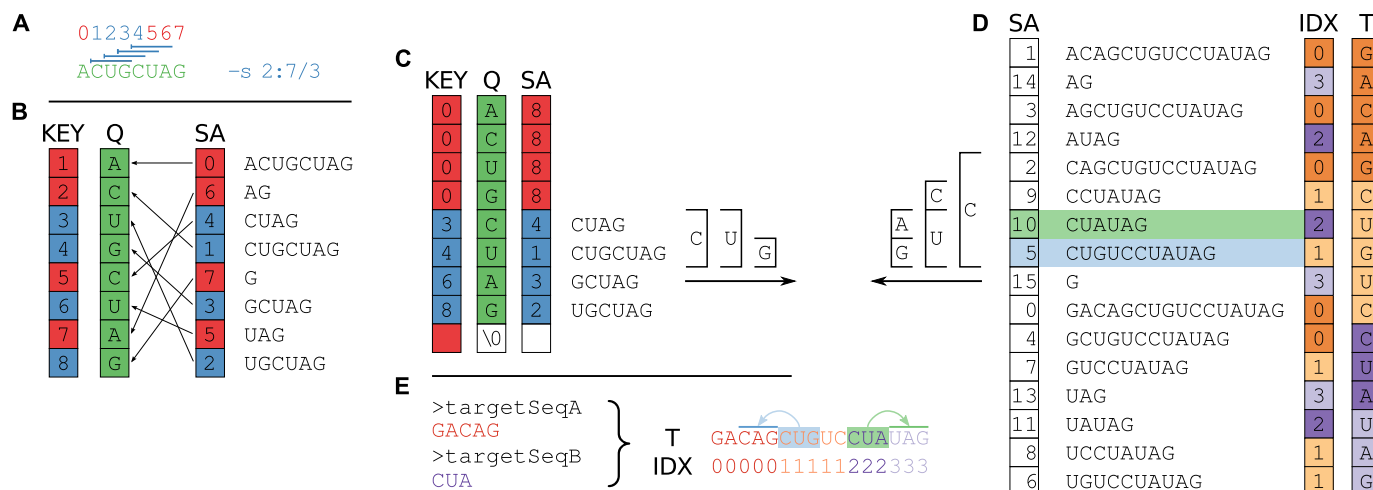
A

01234567

ACUGCUAG -s 2:7/3

B

| KEY | Q | SA | |
|---|---|---|---|
| 1 | A | 0 | ACUGCUAG |
| 2 | C | 6 | AG |
| 3 | U | 4 | CUAG |
| 4 | G | 1 | CUGCUAG |
| 5 | C | 7 | G |
| 6 | U | 3 | GCUAG |
| 7 | A | 5 | UAG |
| 8 | G | 2 | UGCUAG |

C

| KEY | Q | SA | |
|---|---|---|---|
| 0 | A | 8 | |
| 0 | C | 8 | |
| 0 | U | 8 | |
| 0 | G | 8 | |
| 3 | C | 4 | CUAG |
| 4 | U | 1 | CUGCUAG |
| 6 | A | 3 | GCUAG |
| 8 | G | 2 | UGCUAG |
| | \0 | | |

C U G

A G C U C

D

| SA | | IDX | T |
|---|---|---|---|
| 1 | ACAGCUGUCCUAUAG | 0 | G |
| 14 | AG | 3 | A |
| 3 | AGCUGUCCUAUAG | 0 | C |
| 12 | AUAG | 2 | A |
| 2 | CAGCUGUCCUAUAG | 0 | G |
| 9 | CCUAUAG | 1 | C |
| 10 | CUAUAG | 2 | U |
| 5 | CUGUCCUAUAG | 1 | G |
| 15 | G | 3 | U |
| 0 | GACAGCUGUCCUAUAG | 0 | C |
| 4 | GCUGUCCUAUAG | 0 | C |
| 7 | GUCCUAUAG | 1 | U |
| 13 | UAG | 3 | A |
| 11 | UAUAG | 2 | U |
| 8 | UCCUAUAG | 1 | A |
| 6 | UGUCCUAUAG | 1 | G |

E

>targetSeqA
GACAG
>targetSeqB
CUA

T GACAGCUGUCCUAUAG
IDX 0000011111222333